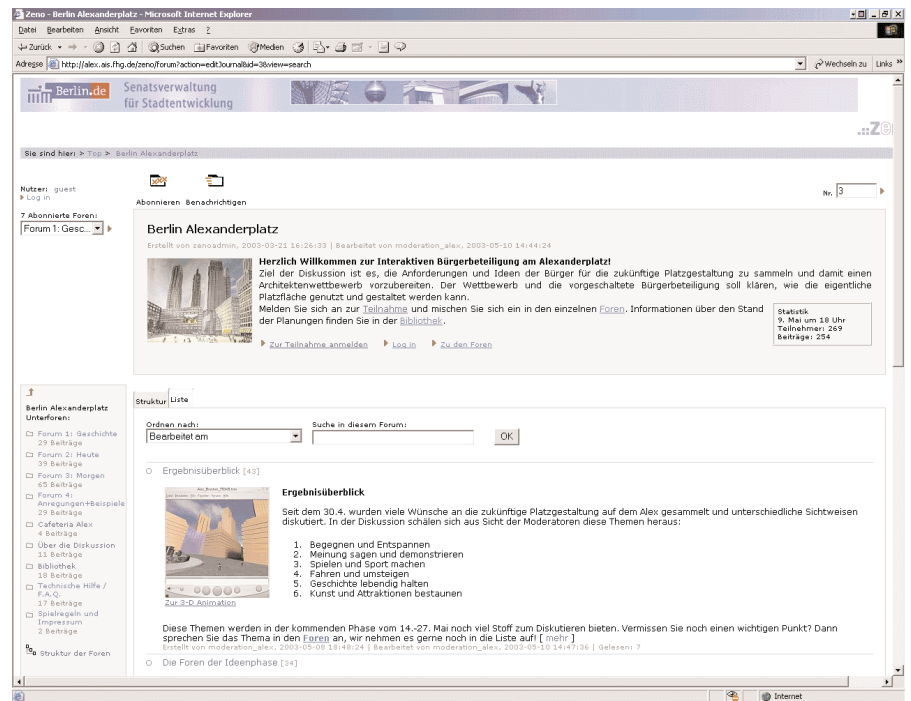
Zeno - Berlin Alexanderplatz - Microsoft Internet Explorer

Datei Bearbeiten Ansicht Favoriten Extras ?

Zurück Suchen Favoriten Medien

Adresse http://alex.ais.fhg.de/zeno/forum?action=editJournal&id=3&view=search

Wechseln zu Links »

Berlin.de Senatsverwaltung für Stadtentwicklung

..ZE

Sie sind hier: > Top > Berlin Alexanderplatz

Nutzer: guest
Log in

7 Abonnierte Foren:
Forum 1: Gesc...

Abonnieren Benachrichtigen

Nr. 3

Berlin Alexanderplatz

Erstellt von zenoadmin, 2003-03-21 16:26:33 | Bearbeitet von moderation_alex, 2003-05-10 14:44:24

Herzlich Willkommen zur Interaktiven Bürgerbeteiligung am Alexanderplatz!
Ziel der Diskussion ist es, die Anforderungen und Ideen der Bürger für die zukünftige Platzgestaltung zu sammeln und damit einen Architektenwettbewerb vorzubereiten. Der Wettbewerb und die vorgeschaltete Bürgerbeteiligung soll klären, wie die eigentliche Platzfläche genutzt und gestaltet werden kann.
Melden Sie sich an zur Teilnahme und mischen Sie sich ein in den einzelnen Foren. Informationen über den Stand der Planungen finden Sie in der Bibliothek.

Statistik
9. Mai um 18 Uhr
Teilnehmer: 269
Beiträge: 254

Zur Teilnahme anmelden Log in Zu den Foren

Berlin Alexanderplatz Unterforen:
Forum 1: Geschichte 29 Beiträge
Forum 2: Heute 39 Beiträge
Forum 3: Morgen 65 Beiträge
Forum 4: Anregungen+Beispiele 29 Beiträge
Cafeteria Alex 4 Beiträge
Über die Diskussion 11 Beiträge
Bibliothek 18 Beiträge
Technische Hilfe / F.A.Q. 17 Beiträge
Spielregeln und Impressum 2 Beiträge
Struktur der Foren

Struktur Liste

Ordnen nach:
Bearbeitet am
Suche in diesem Forum:
OK

Ergebnisüberblick [43]

Ergebnisüberblick

Seit dem 30.4. wurden viele Wünsche an die zukünftige Platzgestaltung auf dem Alex gesammelt und unterschiedliche Sichtweisen diskutiert. In der Diskussion schälen sich aus Sicht der Moderatoren diese Themen heraus:

1. Begegnen und Entspannen
2. Meinung sagen und demonstrieren
3. Spielen und Sport machen
4. Fahren und umsteigen
5. Geschichte lebendig halten
6. Kunst und Attraktionen bestaunen

Zur 3-D Animation

Diese Themen werden in der kommenden Phase vom 14.-27. Mai noch viel Stoff zum Diskutieren bieten. Vermissen Sie noch einen wichtigen Punkt? Dann sprechen Sie das Thema in den Foren an, wir nehmen es gerne noch in die Liste auf! [ mehr ]
Erstellt von moderation_alex, 2003-05-09 18:48:24 | Bearbeitet von moderation_alex, 2003-05-10 14:47:36 | Gelesen: 7

Die Foren der Ideenphase [34]

Internet